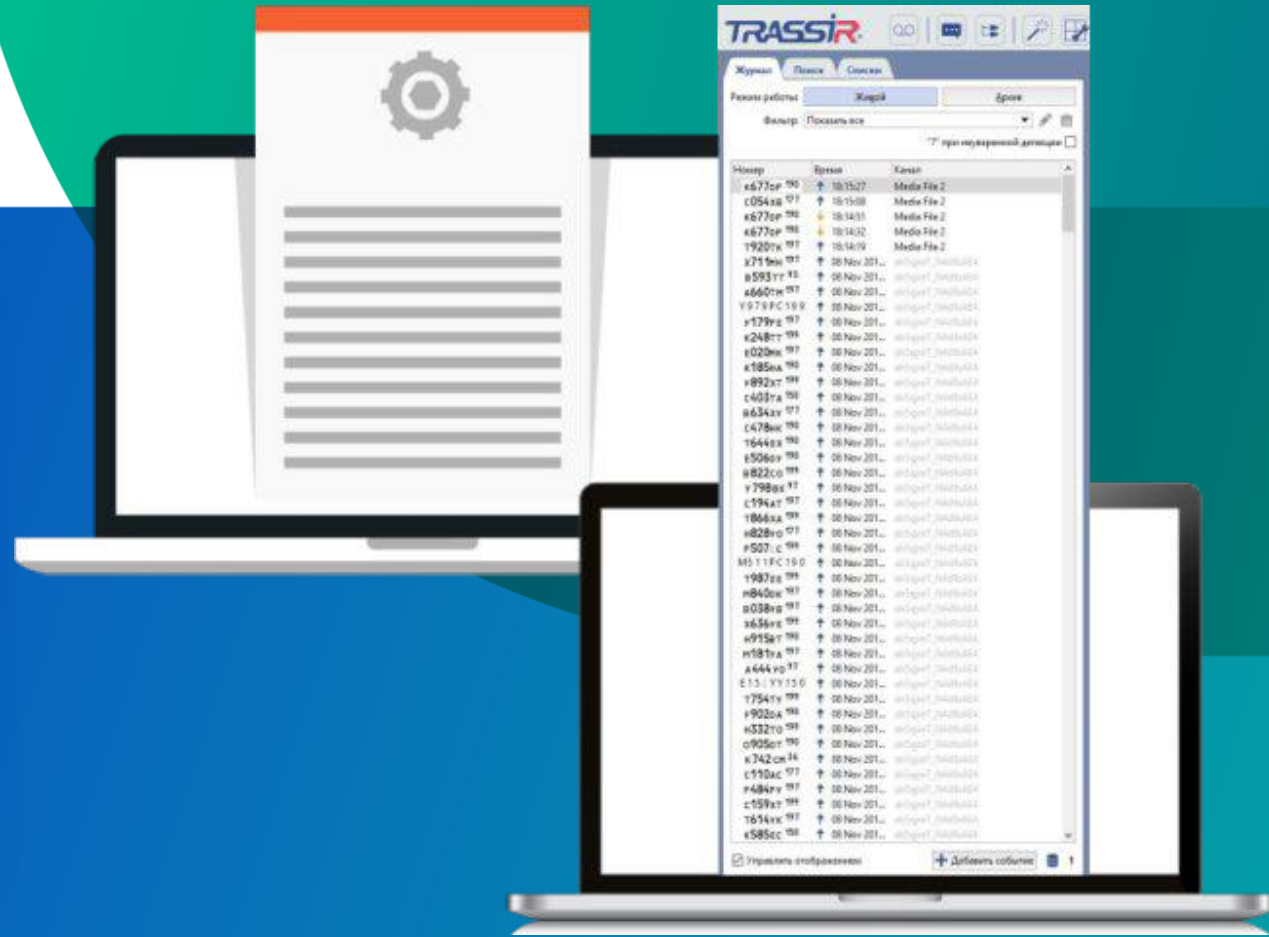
TRASSIR

Журнал | Поиск | Списки

Режим работы: Живой | Архив

Фильтр: Показать все

"?" при неуверенной детекции

| Номер | Время | Канал |
|---|---|---|
| к677ор 190 | 18:15:27 | Media File 2 |
| с054хв 177 | 18:15:08 | Media File 2 |
| к677ор 190 | 18:14:51 | Media File 2 |
| к677ор 190 | 18:14:32 | Media File 2 |
| т920тк 197 | 18:14:19 | Media File 2 |
| х711мн 197 | 08 Nov 201... | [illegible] |
| в593уу 93 | 08 Nov 201... | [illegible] |
| х660тм 197 | 08 Nov 201... | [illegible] |
| Y979PC199 | 08 Nov 201... | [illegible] |
| у179рв 197 | 08 Nov 201... | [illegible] |
| к248тт 199 | 08 Nov 201... | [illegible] |
| е020мк 197 | 08 Nov 201... | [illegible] |
| к185на 190 | 08 Nov 201... | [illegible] |
| у892хт 199 | 08 Nov 201... | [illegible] |
| с403та 150 | 08 Nov 201... | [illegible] |
| в634ху 177 | 08 Nov 201... | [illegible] |
| с478мк 190 | 08 Nov 201... | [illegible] |
| т644ех 190 | 08 Nov 201... | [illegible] |
| е506оу 190 | 08 Nov 201... | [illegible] |
| в822со 199 | 08 Nov 201... | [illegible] |
| у798вх 97 | 08 Nov 201... | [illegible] |
| с194ат 197 | 08 Nov 201... | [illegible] |
| т866ха 199 | 08 Nov 201... | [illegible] |
| н828ео 177 | 08 Nov 201... | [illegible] |
| р507сс 199 | 08 Nov 201... | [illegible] |
| M511PC190 | 08 Nov 201... | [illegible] |
| т987ев 199 | 08 Nov 201... | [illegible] |
| м840ок 197 | 08 Nov 201... | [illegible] |
| в038кв 197 | 08 Nov 201... | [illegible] |
| х636уе 199 | 08 Nov 201... | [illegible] |
| н915ат 190 | 08 Nov 201... | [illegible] |
| м181ха 197 | 08 Nov 201... | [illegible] |
| а444уо 97 | 08 Nov 201... | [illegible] |
| E131YY136 | 08 Nov 201... | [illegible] |
| т754ту 199 | 08 Nov 201... | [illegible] |
| у902оа 190 | 08 Nov 201... | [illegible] |
| н332то 199 | 08 Nov 201... | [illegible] |
| о905от 190 | 08 Nov 201... | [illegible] |
| к742см 36 | 08 Nov 201... | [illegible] |
| с110ас 177 | 08 Nov 201... | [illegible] |
| р484ру 197 | 08 Nov 201... | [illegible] |
| с159хт 199 | 08 Nov 201... | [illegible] |
| т614хк 197 | 08 Nov 201... | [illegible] |
| к585ес 150 | 08 Nov 201... | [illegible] |

Управлять отображением

Добавить событие 1